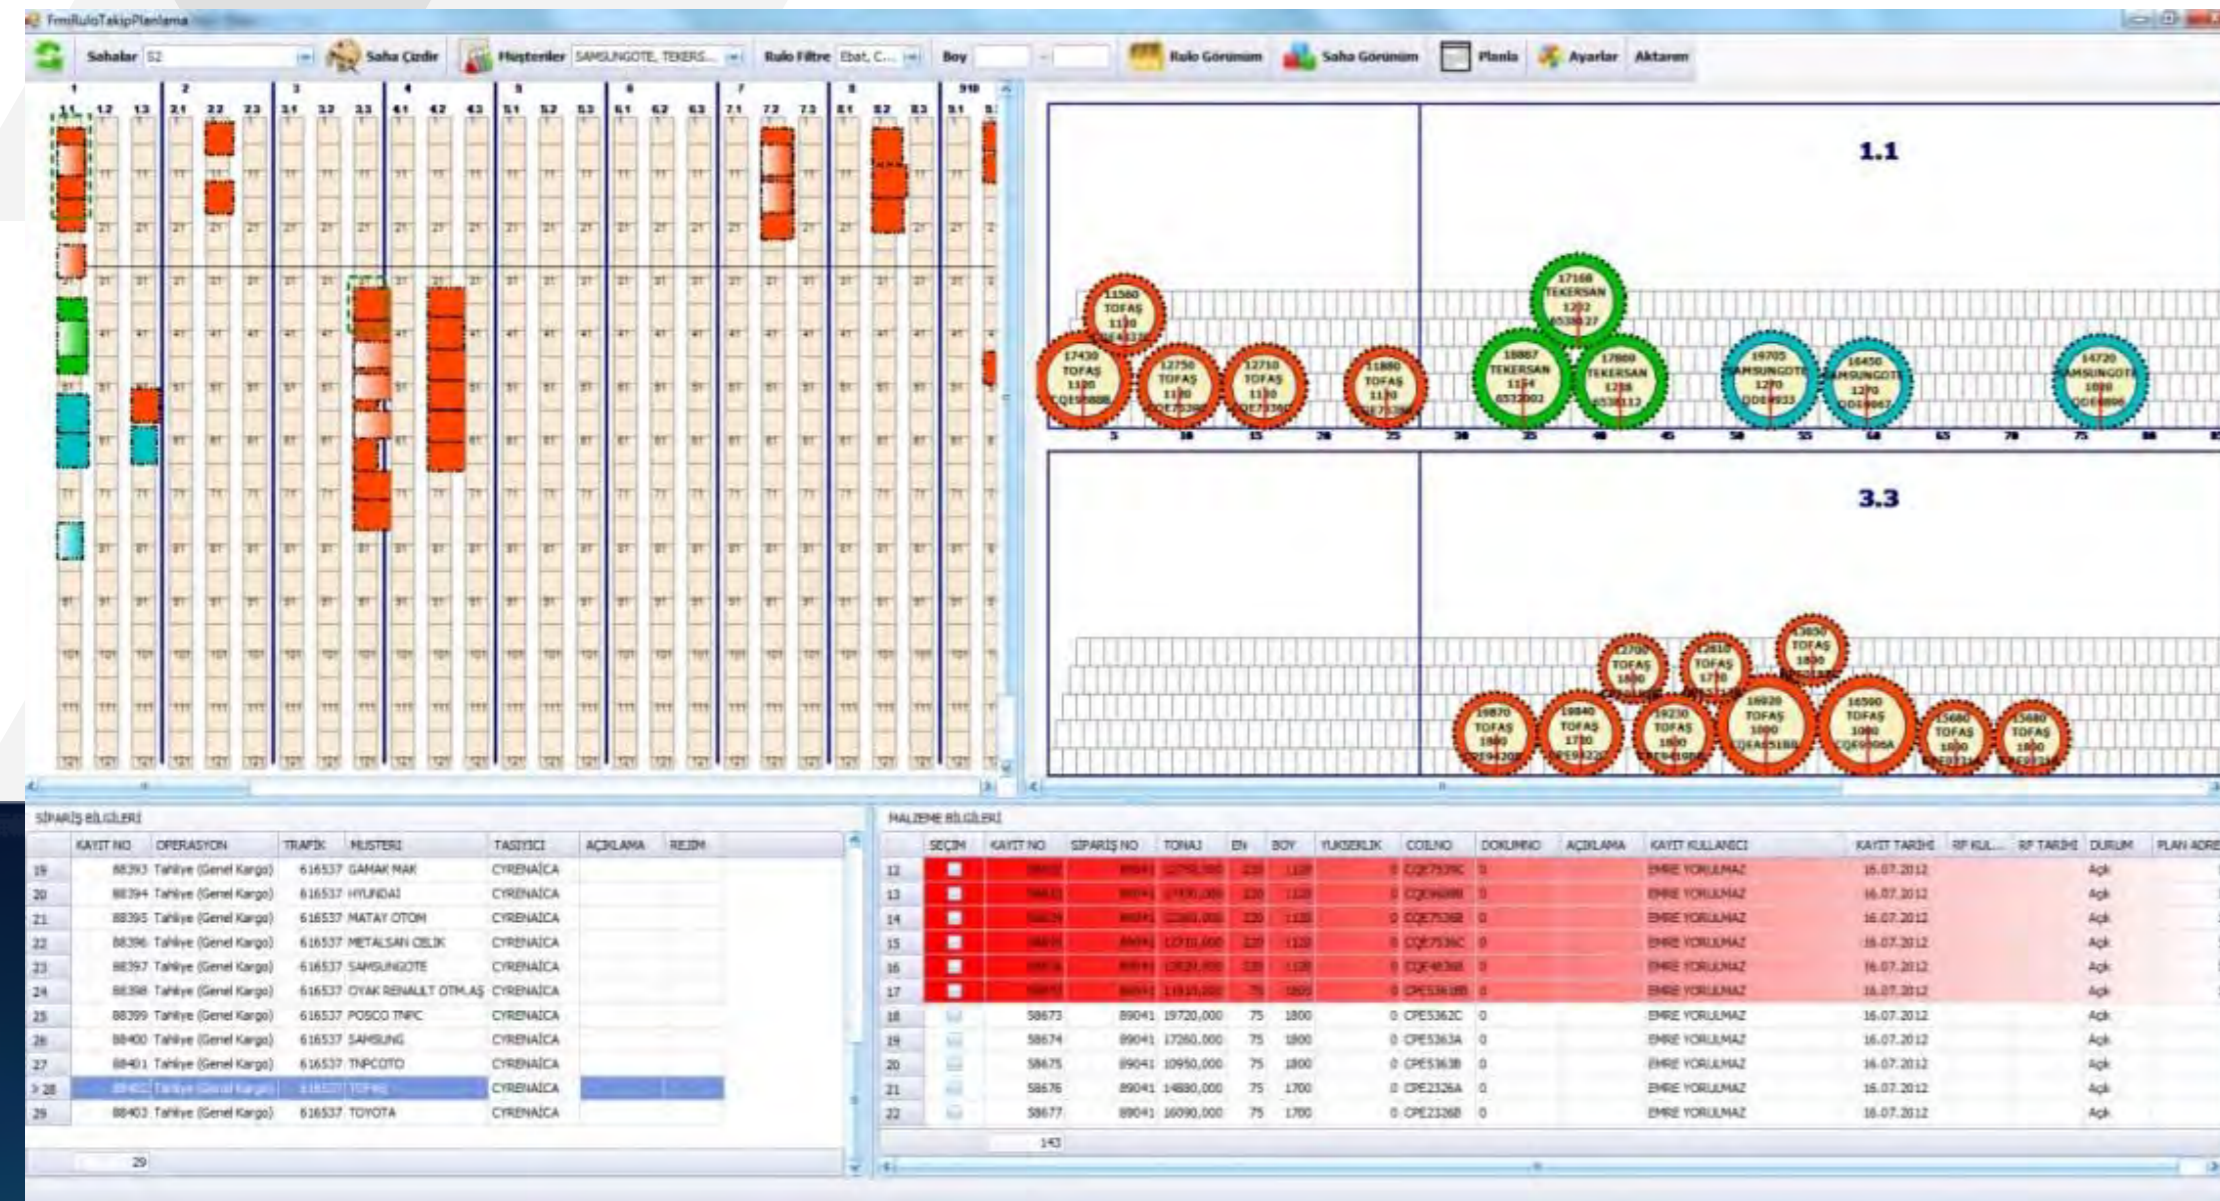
FrmRuloTakipPlanlama

Sahalar S2 | Saha Çizdir | Müşteriler SAMSUNGOTE, TEKERS... | Rulo Filtre Ebat, C... | Boy | Rulo Görünüm | Saha Görünüm | Planla | Ayarlar | Aktarım

1.1

3.3

SİPARİŞ BİLGİLERİ

| | KAYIT NO | OPERASYON | TRAFİK | MUSTERI | TASIYICI | AÇIKLAMA | REJİM |
|---|---|---|---|---|---|---|---|
| 19 | 88393 | Tahliye (Genel Kargo) | 616537 | GAMAK MAK | CYRENAICA | | |
| 20 | 88394 | Tahliye (Genel Kargo) | 616537 | HYUNDAI | CYRENAICA | | |
| 21 | 88395 | Tahliye (Genel Kargo) | 616537 | MATAY OTOM | CYRENAICA | | |
| 22 | 88396 | Tahliye (Genel Kargo) | 616537 | METALSAN CELIK | CYRENAICA | | |
| 23 | 88397 | Tahliye (Genel Kargo) | 616537 | SAMSUNGOTE | CYRENAICA | | |
| 24 | 88398 | Tahliye (Genel Kargo) | 616537 | OYAK RENAULT OTM.AŞ | CYRENAICA | | |
| 25 | 88399 | Tahliye (Genel Kargo) | 616537 | POSCO TNPC | CYRENAICA | | |
| 26 | 88400 | Tahliye (Genel Kargo) | 616537 | SAMSUNG | CYRENAICA | | |
| 27 | 88401 | Tahliye (Genel Kargo) | 616537 | TNPCOTO | CYRENAICA | | |
| 28 | 88402 | Tahliye (Genel Kargo) | 616537 | TOFAŞ | CYRENAICA | | |
| 29 | 88403 | Tahliye (Genel Kargo) | 616537 | TOYOTA | CYRENAICA | | |

29

MALZEME BİLGİLERİ

| | SEÇİM | KAYIT NO | SİPARİŞ NO | TONAJ | EN | BOY | YUKSEKLIK | COILNO | DOKUMNO | AÇIKLAMA | KAYIT KULLANICI | KAYIT TARİHİ | RF KUL... | RF TARİHİ | DURUM | PLAN ADRE |
|---|---|---|---|---|---|---|---|---|---|---|---|---|---|---|---|---|
| 12 | | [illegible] | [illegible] | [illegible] | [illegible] | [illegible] | 0 | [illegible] | 0 | | EMRE YORULMAZ | 16.07.2012 | | | Açık | |
| 13 | | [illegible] | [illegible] | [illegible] | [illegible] | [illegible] | 0 | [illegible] | 0 | | EMRE YORULMAZ | 16.07.2012 | | | Açık | |
| 14 | | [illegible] | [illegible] | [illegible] | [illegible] | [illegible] | 0 | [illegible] | 0 | | EMRE YORULMAZ | 16.07.2012 | | | Açık | |
| 15 | | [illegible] | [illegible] | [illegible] | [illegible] | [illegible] | 0 | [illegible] | 0 | | EMRE YORULMAZ | 16.07.2012 | | | Açık | |
| 16 | | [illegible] | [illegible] | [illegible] | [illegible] | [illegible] | 0 | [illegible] | 0 | | EMRE YORULMAZ | 16.07.2012 | | | Açık | |
| 17 | | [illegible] | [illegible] | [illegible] | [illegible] | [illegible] | 0 | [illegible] | 0 | | EMRE YORULMAZ | 16.07.2012 | | | Açık | |
| 18 | | 58673 | 89041 | 19720,000 | 75 | 1800 | 0 | CPE5362C | 0 | | EMRE YORULMAZ | 16.07.2012 | | | Açık | |
| 19 | | 58674 | 89041 | 17260,000 | 75 | 1800 | 0 | CPE5363A | 0 | | EMRE YORULMAZ | 16.07.2012 | | | Açık | |
| 20 | | 58675 | 89041 | 10950,000 | 75 | 1800 | 0 | CPE5363B | 0 | | EMRE YORULMAZ | 16.07.2012 | | | Açık | |
| 21 | | 58676 | 89041 | 14880,000 | 75 | 1700 | 0 | CPE2326A | 0 | | EMRE YORULMAZ | 16.07.2012 | | | Açık | |
| 22 | | 58677 | 89041 | 16090,000 | 75 | 1700 | 0 | CPE2326B | 0 | | EMRE YORULMAZ | 16.07.2012 | | | Açık | |

143